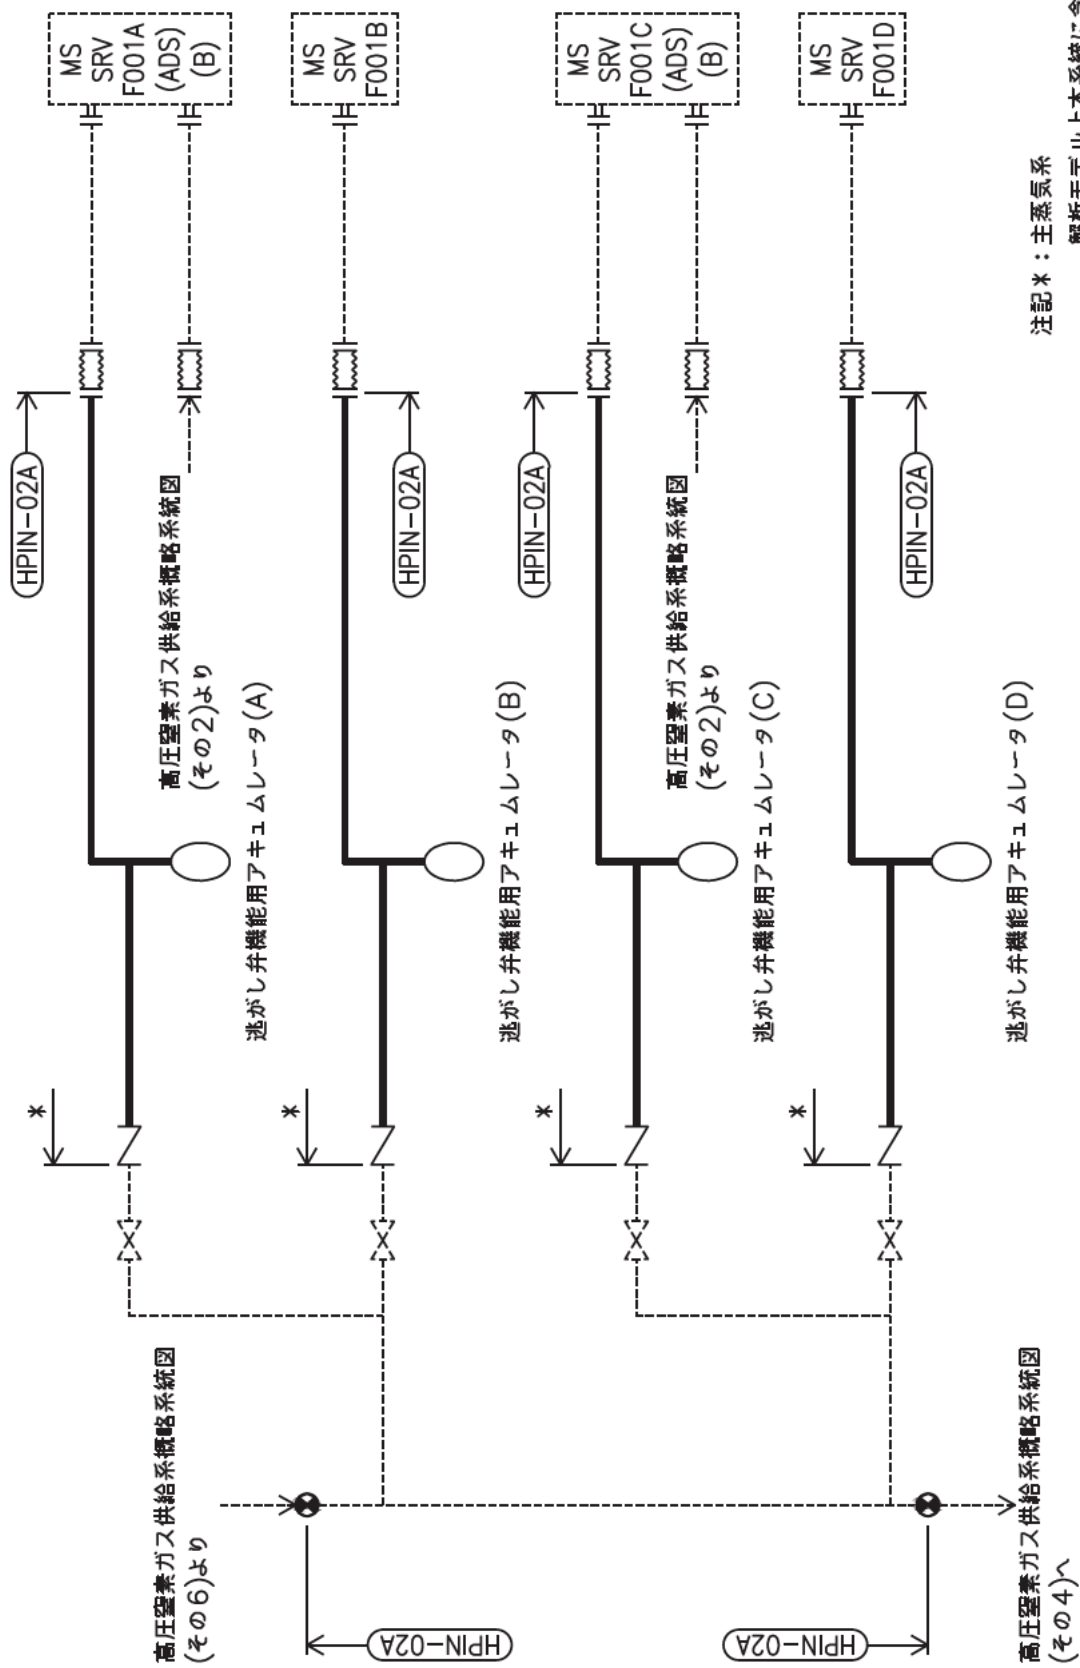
MS
SRV
F001A
(ADS)
(B)

MS
SRV
F001B

MS
SRV
F001C
(ADS)
(B)

MS
SRV
F001D

HPIN-02A

HPIN-02A

HPIN-02A

HPIN-02A

高圧窒素ガス供給系概略系統図
(その2)より

高圧窒素ガス供給系概略系統図
(その2)より

逃がし弁機能用アキュムレータ(A)

逃がし弁機能用アキュムレータ(B)

逃がし弁機能用アキュムレータ(C)

逃がし弁機能用アキュムレータ(D)

*

*

*

*

高圧窒素ガス供給系概略系統図
(その6)より

高圧窒素ガス供給系概略系統図
(その4)へ

HPIN-02A

HPIN-02A

注記＊：主蒸気系
解析モデル上本系統に含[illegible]